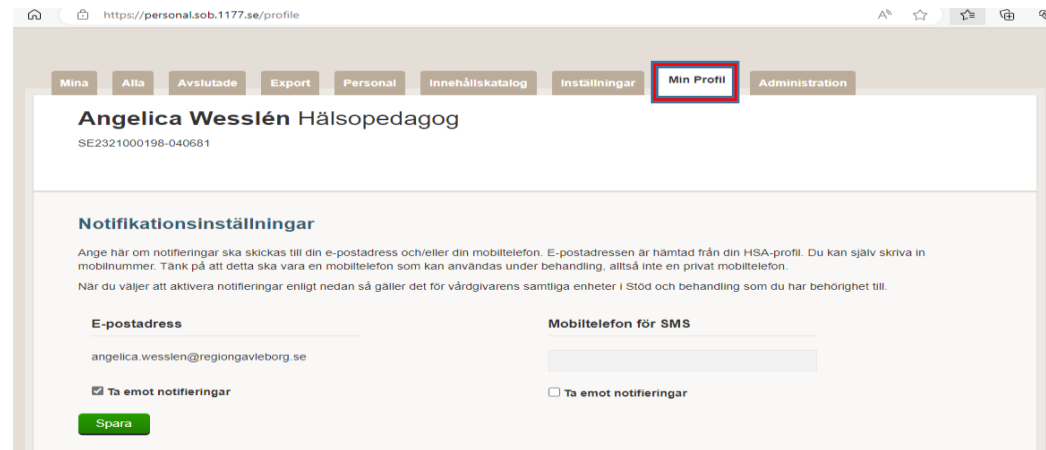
https://personal.sob.1177.se/profile

Mina | Alla | Avslutade | Export | Personal | Innehållskatalog | Inställningar | Min Profil | Administration

**Angelica Wesslén** Hälsopedagog

SE2321000198-040681

Notifikationsinställningar

Ange här om notifieringar ska skickas till din e-postadress och/eller din mobiltelefon. E-postadressen är hämtad från din HSA-profil. Du kan själv skriva in mobilnummer. Tänk på att detta ska vara en mobiltelefon som kan användas under behandling, alltså inte en privat mobiltelefon.

När du väljer att aktivera notifieringar enligt nedan så gäller det för vårdgivarens samtliga enheter i Stöd och behandling som du har behörighet till.

E-postadress

angelica.wesslen@regiongavleborg.se

Ta emot notifieringar

Mobiltelefon för SMS

Ta emot notifieringar

Spara